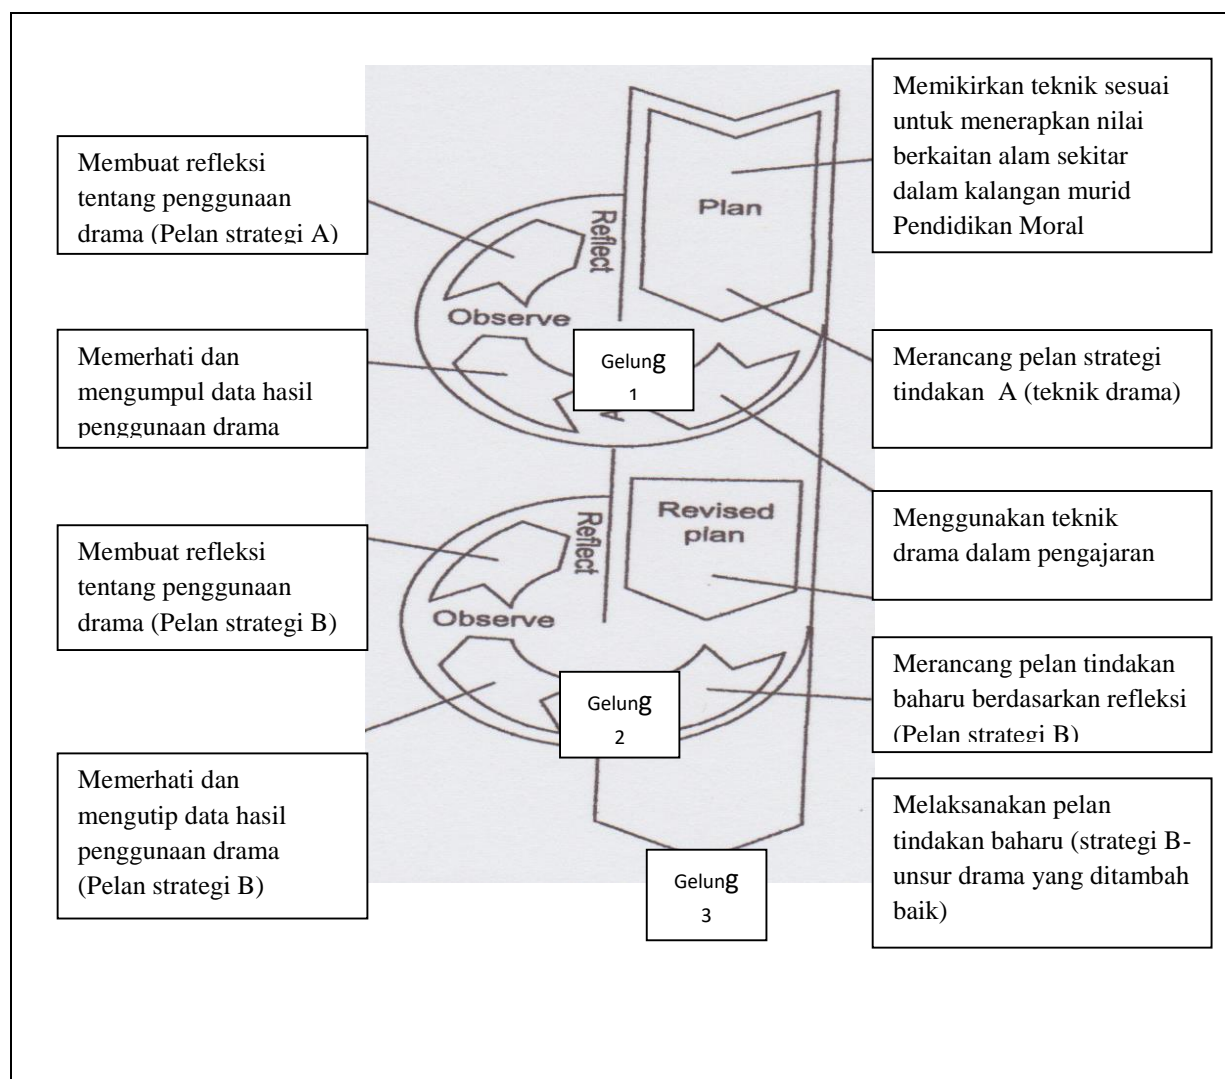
Membuat refleksi tentang penggunaan drama (Pelan strategi A)

Reflect

Plan

Memikirkan teknik sesuai untuk menerapkan nilai berkaitan alam sekitar dalam kalangan murid Pendidikan Moral

Observe

Memerhati dan mengumpul data hasil penggunaan drama

Gelung 1

A

Merancang pelan strategi tindakan A (teknik drama)

Menggunakan teknik drama dalam pengajaran

Reflect

Revised plan

Membuat refleksi tentang penggunaan drama (Pelan strategi B)

Observe

Merancang pelan tindakan baharu berdasarkan refleksi (Pelan strategi B)

Gelung 2

Memerhati dan mengutip data hasil penggunaan drama (Pelan strategi B)

Melaksanakan pelan tindakan baharu (strategi B- unsur drama yang ditambah baik)

Gelung 3